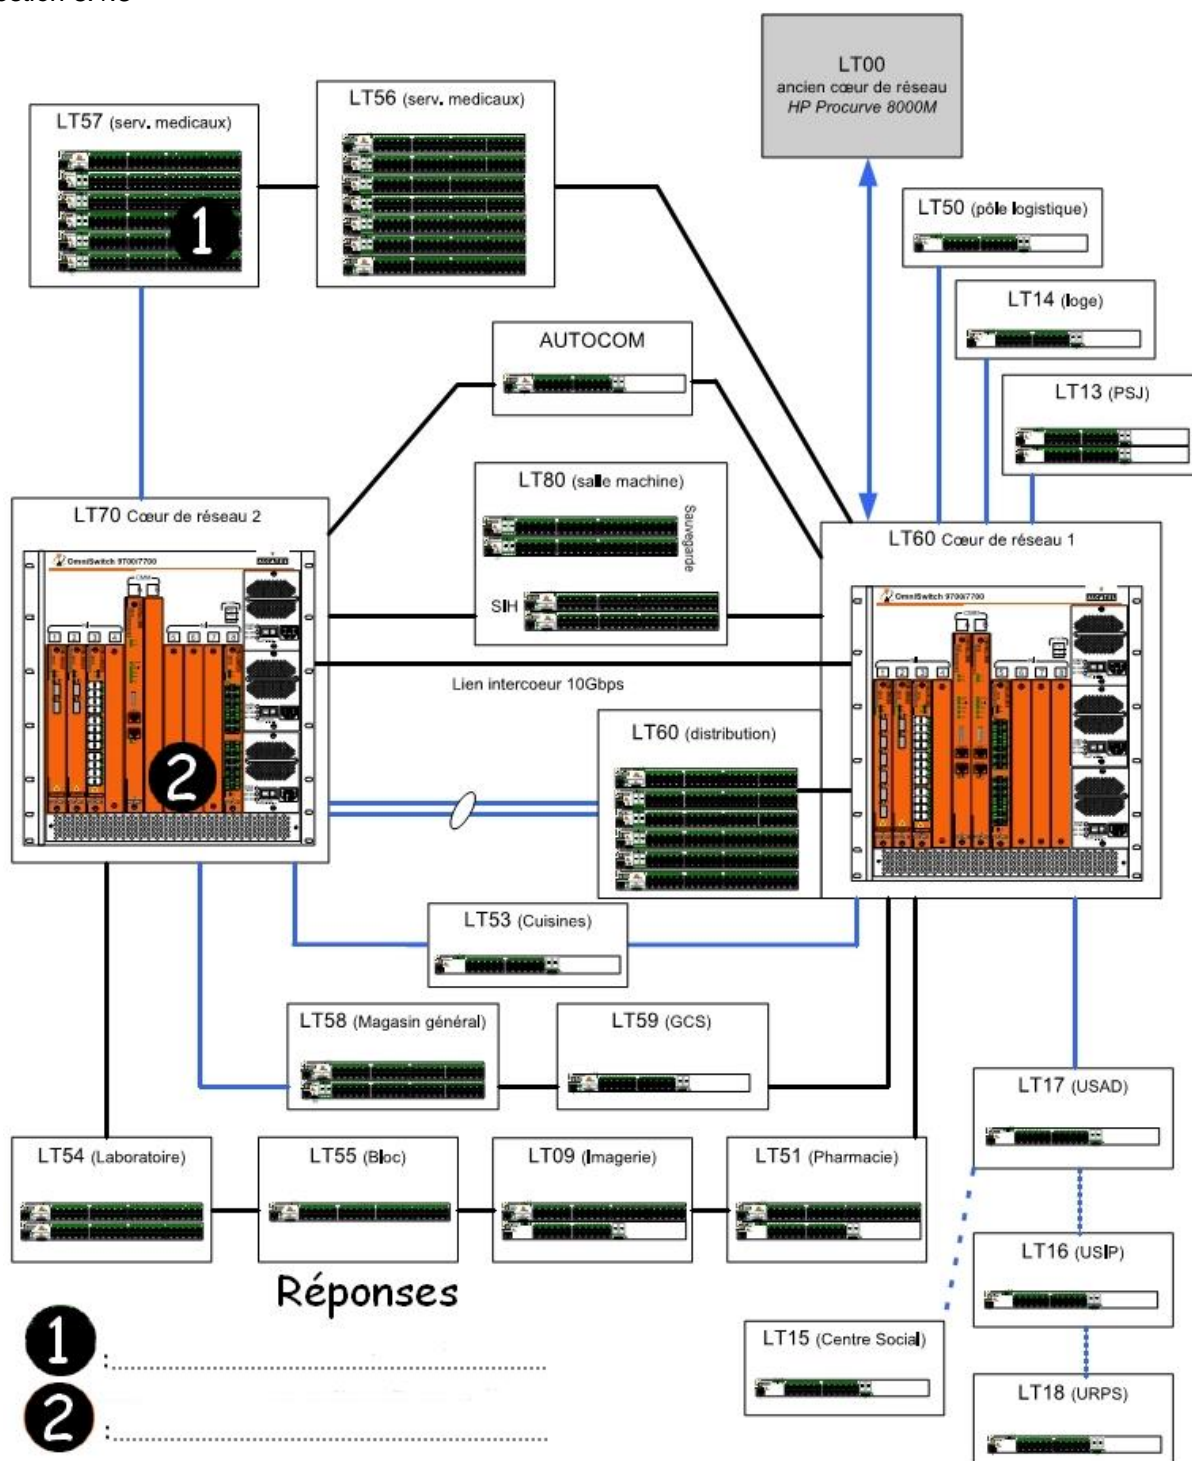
LT00
ancien cœur de réseau
HP Procurve 8000M

LT57 (serv. medicaux)

1

LT56 (serv. medicaux)

LT50 (pôle logistique)

LT14 (loge)

AUTOCOM

LT13 (PSJ)

LT80 (salle machine)

Sauvegarde

SIH

LT70 Cœur de réseau 2

OmniSwitch 9700/7700

LT60 Cœur de réseau 1

OmniSwitch 9700/7700

Lien intercoeur 10Gbps

LT60 (distribution)

2

LT53 (Cuisines)

LT58 (Magasin général)

LT59 (GCS)

LT17 (USAD)

LT54 (Laboratoire)

LT55 (Bloc)

LT09 (Imagerie)

LT51 (Pharmacie)

LT16 (USIP)

Réponses

LT15 (Centre Social)

1 :

2 :

LT18 (URPS)